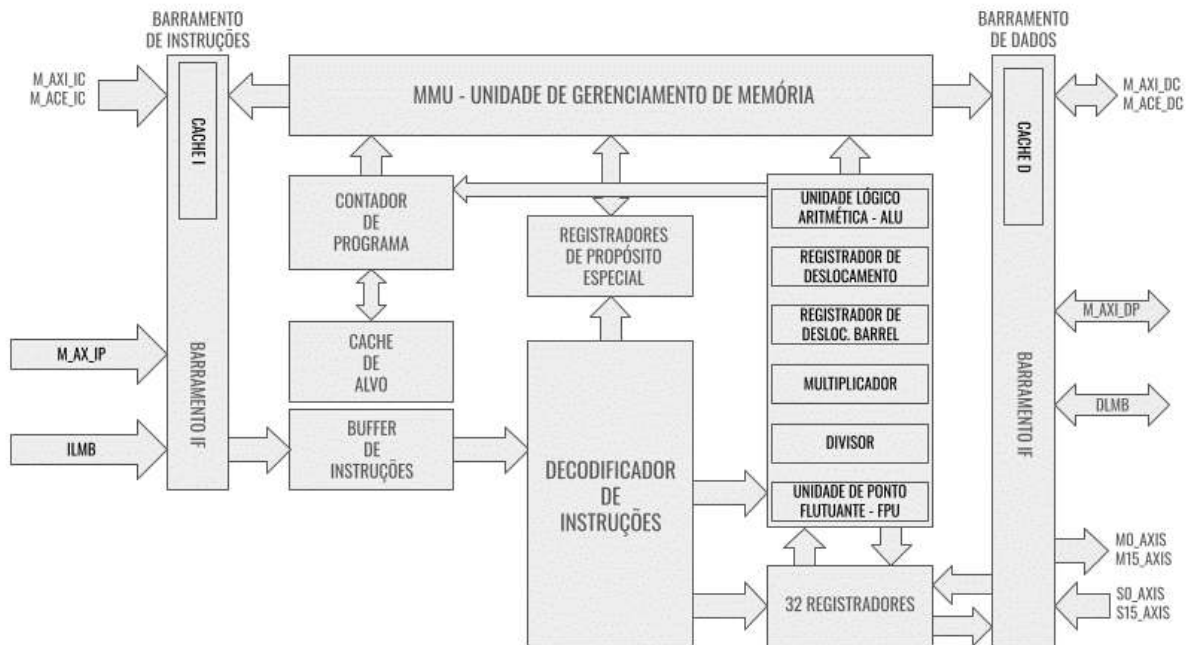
BARRAMENTO DE INSTRUÇÕES

BARRAMENTO DE DADOS

M_AXI_IC
M_ACE_IC

MMU - UNIDADE DE GERENCIAMENTO DE MEMÓRIA

M_AXI_DC
M_ACE_DC

CACHE I

CACHE D

CONTADOR DE PROGRAMA

REGISTRADORES DE PROPÓSITO ESPECIAL

UNIDADE LÓGICO ARITMÉTICA - ALU

REGISTRADOR DE DESLOCAMENTO

REGISTRADOR DE DESLOC. BARREL

M_AXI_DP

M_AX_IP

BARRAMENTO IF

CACHE DE ALVO

MULTIPLICADOR

BARRAMENTO IF

DLMB

ILMB

BUFFER DE INSTRUÇÕES

DIVISOR

DECODIFICADOR DE INSTRUÇÕES

UNIDADE DE PONTO FLUTUANTE - FPU

M0_AXIS
M15_AXIS

32 REGISTRADORES

S0_AXIS
S15_AXIS